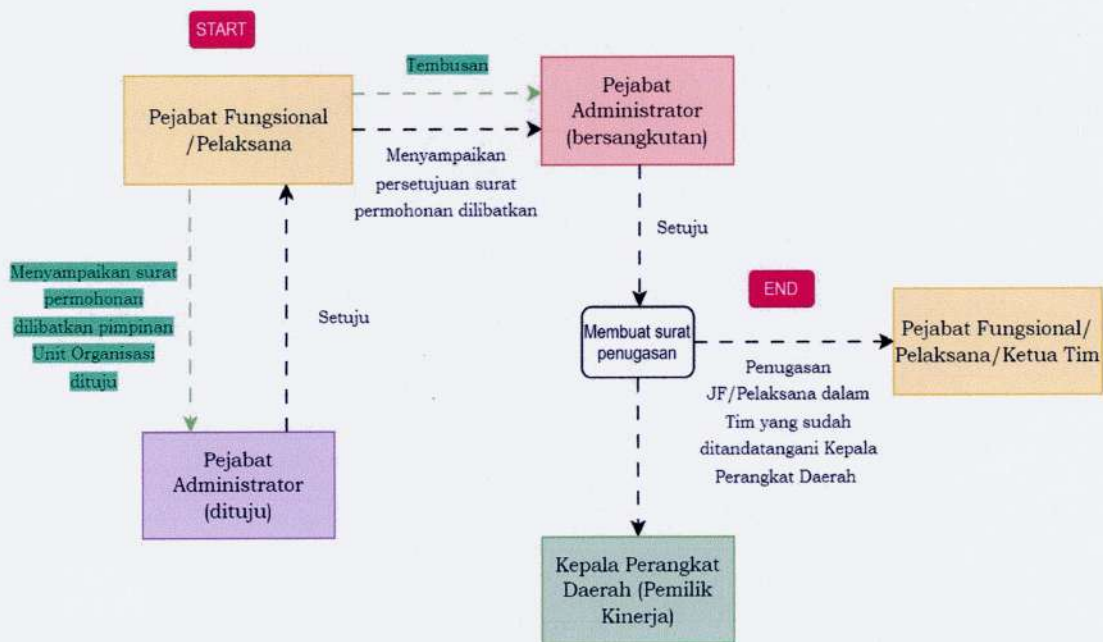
START

Pejabat Fungsional /Pelaksana

Tembusan

Pejabat Administrator (bersangkutan)

Menyampaikan persetujuan surat permohonan dilibatkan

Setuju

Menyampaikan surat permohonan dilibatkan pimpinan Unit Organisasi dituju

Setuju

END

Membuat surat penugasan

Pejabat Fungsional/ Pelaksana/Ketua Tim

Penugasan JF/Pelaksana dalam Tim yang sudah ditandatangani Kepala Perangkat Daerah

Pejabat Administrator (dituju)

Kepala Perangkat Daerah (Pemilik Kinerja)